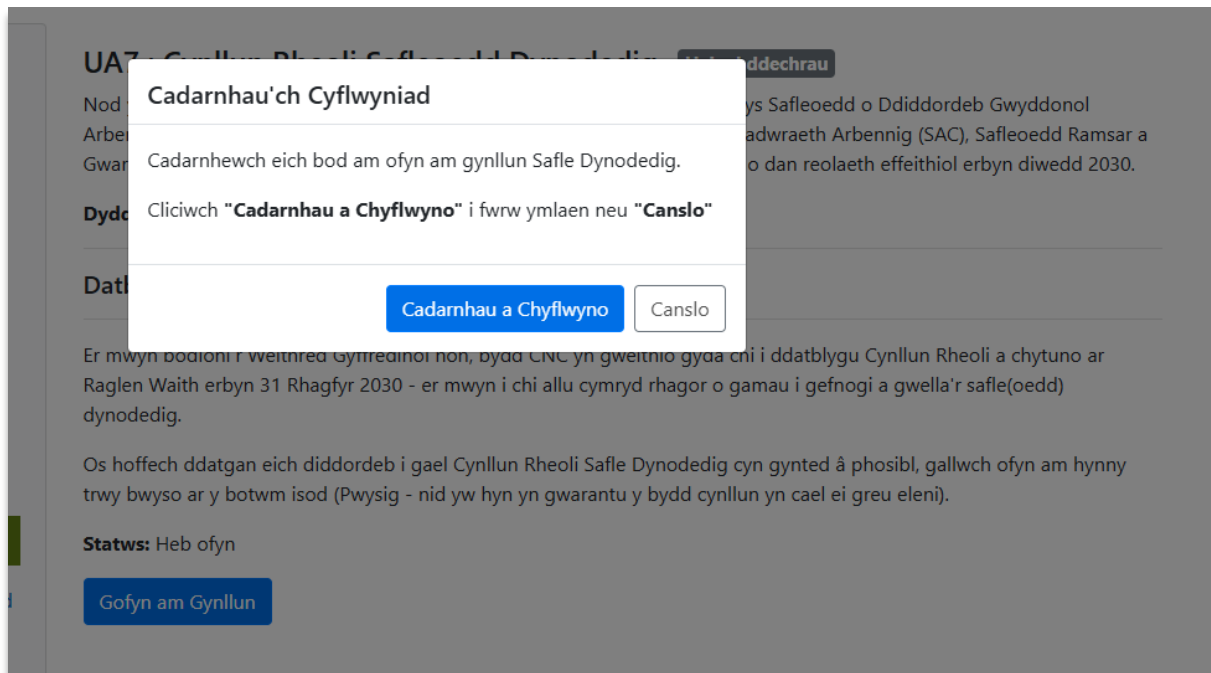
UA7 : Cynllun Rheoli Safleoedd Dynodedig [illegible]ddechrau

Nod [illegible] ys Safleoedd o Ddiddordeb Gwyddonol Arbe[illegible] adwraeth Arbennig (SAC), Safleoedd Ramsar a Gwar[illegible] o dan reolaeth effeithiol erbyn diwedd 2030.

Dyd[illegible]

Datb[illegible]

Cadarnhau'ch Cyflwyniad

Cadarnhewch eich bod am ofyn am gynllun Safle Dynodedig.

Cliciwch **"Cadarnhau a Chyflwyno"** i fwrw ymlaen neu **"Canslo"**

Cadarnhau a Chyflwyno

Canslo

Er mwyn bodloni r Weithred Gyffredinol hon, bydd CNC yn gweithio gyda chi i ddatblygu Cynllun Rheoli a chytuno ar Raglen Waith erbyn 31 Rhagfyr 2030 - er mwyn i chi allu cymryd rhagor o gamau i gefnogi a gwella'r safle(oedd) dynodedig.

Os hoffech ddatgan eich diddordeb i gael Cynllun Rheoli Safle Dynodedig cyn gynted â phosibl, gallwch ofyn am hynny trwy bwyso ar y botwm isod (Pwysig - nid yw hyn yn gwarantu y bydd cynllun yn cael ei greu eleni).

**Statws:** Heb ofyn

Gofyn am Gynllun